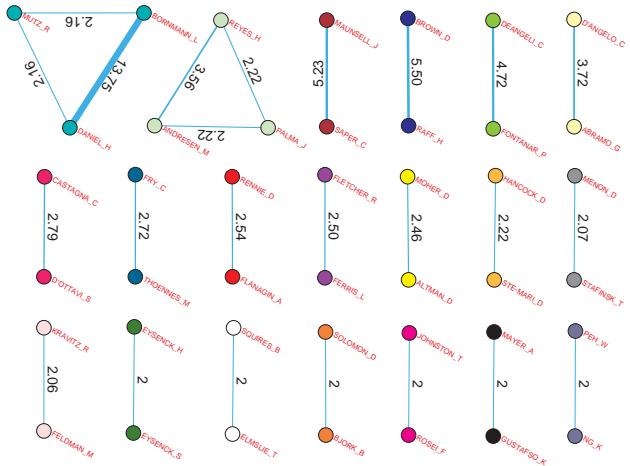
MUTZ_R
2.16
BORNMANN_L
2.16
13.75
DANIEL_H
REYES_H
3.56
2.22
ANDRESEN_M
2.22
PALMA_J
MAUNSELL_J
5.23
SAPER_C
BROWN_D
5.50
RAFF_H
DEANGELI_C
4.72
FONTANAR_P
D'ANGELO_C
3.72
ABRAMO_G
CASTAGNA_C
2.79
D'OTTAVI_S
FRY_C
2.72
THOENNES_M
RENNIE_D
2.54
FLANAGIN_A
FLETCHER_R
2.50
FERRIS_L
MOHER_D
2.46
ALTMAN_D
HANCOCK_D
2.22
STE-MARI_D
MENON_D
2.07
STAFINSK_T
KRAVITZ_R
2.06
FELDMAN_M
EYSENCK_H
2
EYSENCK_S
SQUIRES_B
2
ELMSLIE_T
SOLOMON_D
2
BJORK_B
JOHNSTON_T
2
ROSEI_F
MAYER_A
2
GUSTAFSO_K
PEH_W
2
NG_K